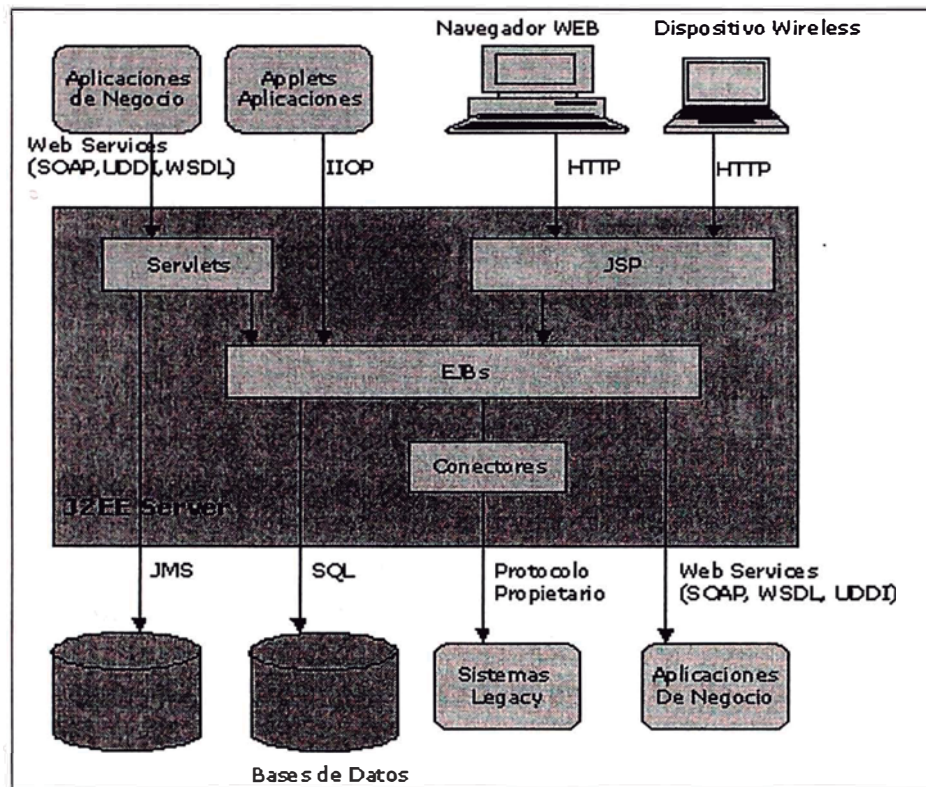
Aplicaciones de Negocio

Applets Aplicaciones

Navegador WEB

Dispositivo Wireless

Web Services (SOAP, UDDI, WSDL)

IIOP

HTTP

HTTP

Servlets

JSP

EJBs

Conectores

J2EE Server

JMS

SQL

Protocolo Propietario

Web Services (SOAP, WSDL, UDDI)

Sistemas Legacy

Aplicaciones De Negocio

Bases de Datos